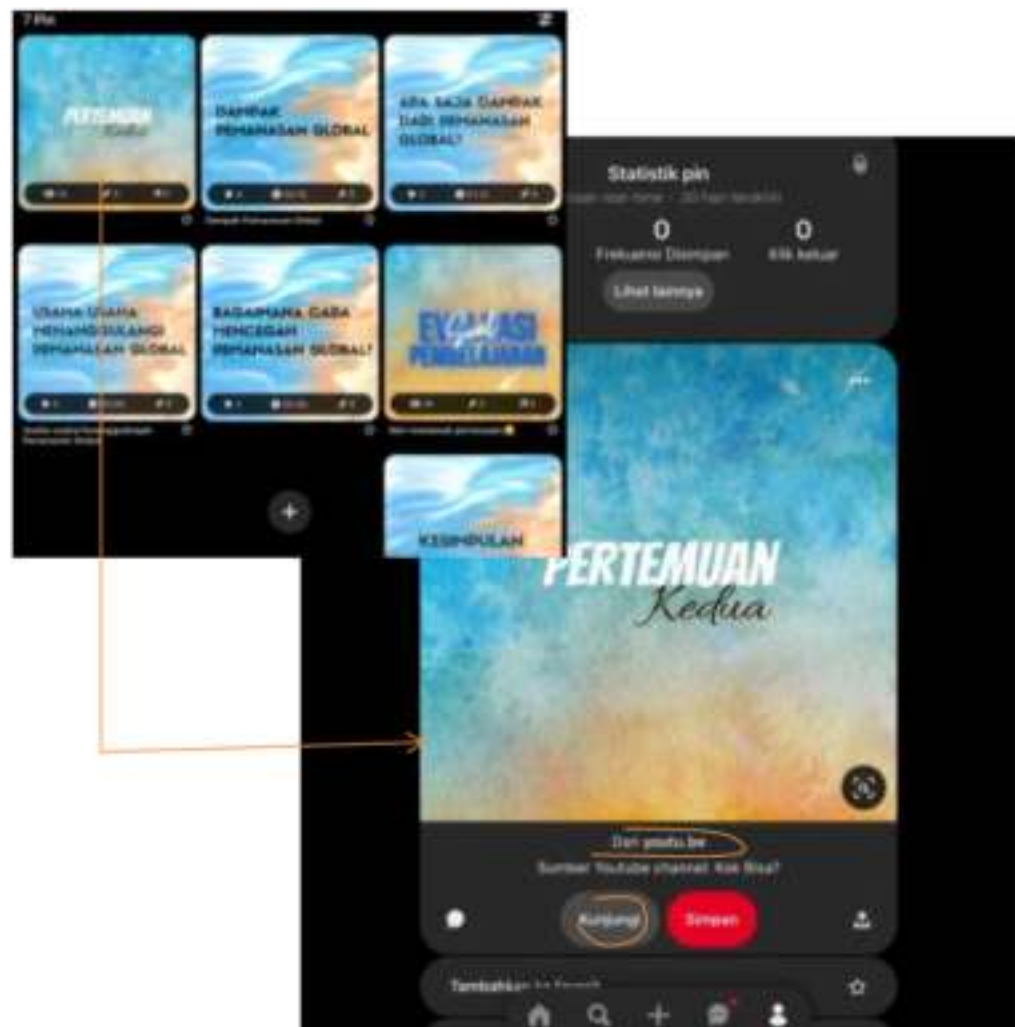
7 Pin

PERTEMUAN Kedua

DAMPAK PEMANASAN GLOBAL

APA SAJA DAMPAK DARI PEMANASAN GLOBAL?

Dampak Pemanasan Global

USAHA USAHA MENANGGULANGI PEMANASAN GLOBAL

BAGAIMANA CARA MENCEGAH PEMANASAN GLOBAL?

EVALUASI PEMBELAJARAN

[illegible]

KESIMPULAN

Statistik pin

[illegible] · 30 hari terakhir

0
Frekuensi Disimpan

0
Klik keluar

Lihat lainnya

PERTEMUAN Kedua

Dari youtu.be

Sumber Youtube channel: Kak Risa?

Kunjungi

Simpan

Tambahkan ke favorit